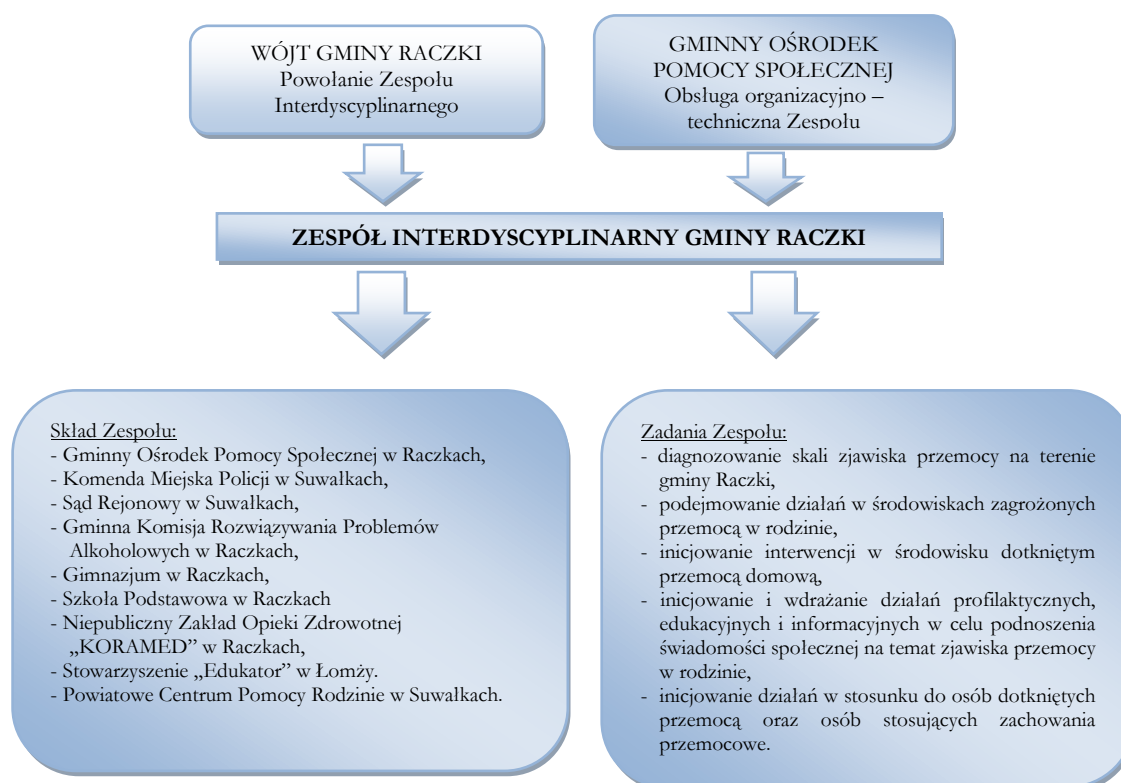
WÓJT GMINY RACZKI
Powołanie Zespołu Interdyscyplinarnego

GMINNY OŚRODEK POMOCY SPOŁECZNEJ
Obsługa organizacyjno – techniczna Zespołu

ZESPÓŁ INTERDYSCYPLINARNY GMINY RACZKI

Skład Zespołu:
- Gminny Ośrodek Pomocy Społecznej w Raczkach,
- Komenda Miejska Policji w Suwałkach,
- Sąd Rejonowy w Suwałkach,
- Gminna Komisja Rozwiązywania Problemów Alkoholowych w Raczkach,
- Gimnazjum w Raczkach,
- Szkoła Podstawowa w Raczkach
- Niepubliczny Zakład Opieki Zdrowotnej „KORAMED" w Raczkach,
- Stowarzyszenie „Edukator" w Łomży.
- Powiatowe Centrum Pomocy Rodzinie w Suwałkach.

Zadania Zespołu:
- diagnozowanie skali zjawiska przemocy na terenie gminy Raczki,
- podejmowanie działań w środowiskach zagrożonych przemocą w rodzinie,
- inicjowanie interwencji w środowisku dotkniętym przemocą domową,
- inicjowanie i wdrażanie działań profilaktycznych, edukacyjnych i informacyjnych w celu podnoszenia świadomości społecznej na temat zjawiska przemocy w rodzinie,
- inicjowanie działań w stosunku do osób dotkniętych przemocą oraz osób stosujących zachowania przemocowe.